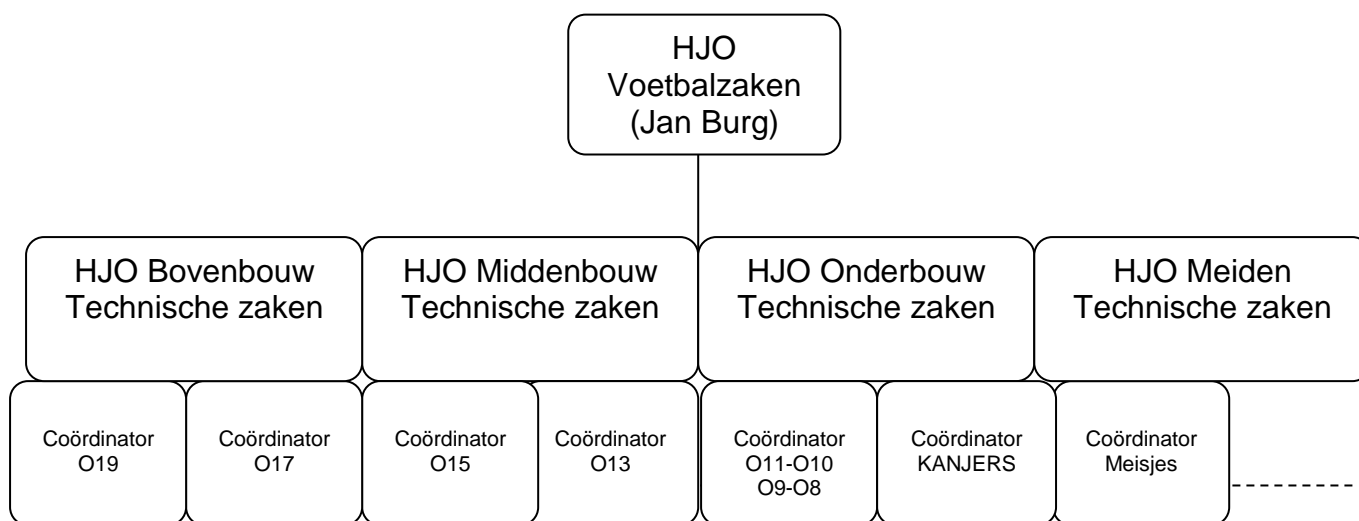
HJO
Voetbalzaken
(Jan Burg)

HJO Bovenbouw
Technische zaken

HJO Middenbouw
Technische zaken

HJO Onderbouw
Technische zaken

HJO Meiden
Technische zaken

Coördinator
O19

Coördinator
O17

Coördinator
O15

Coördinator
O13

Coördinator
O11-O10
O9-O8

Coördinator
KANJERS

Coördinator
Meisjes